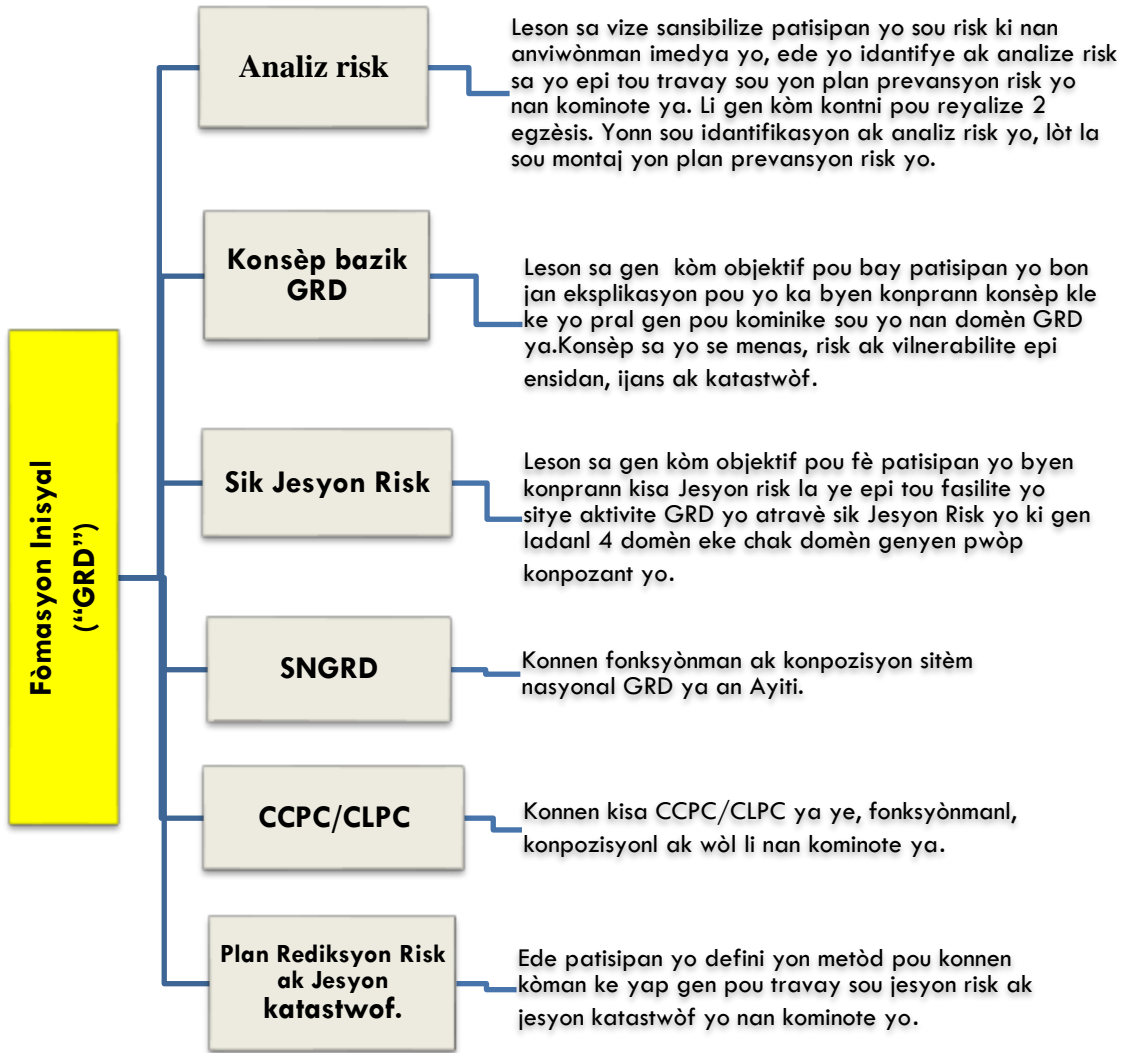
Fòmasyon Inisyal ("GRD")

Analiz risk

Leson sa vize sansibilize patisipan yo sou risk ki nan anviwònman imedya yo, ede yo idantifye ak analize risk sa yo epi tou travay sou yon plan prevansyon risk yo nan kominote ya. Li gen kòm kontni pou reyalize 2 egzèsis. Yonn sou idantifikasyon ak analiz risk yo, lòt la sou montaj yon plan prevansyon risk yo.

Konsèp bazik GRD

Leson sa gen kòm objektif pou bay patisipan yo bon jan eksplikasyon pou yo ka byen konprann konsèp kle ke yo pral gen pou kominike sou yo nan domèn GRD ya.Konsèp sa yo se menas, risk ak vilnerabilite epi ensidan, ijans ak katastwòf.

Sik Jesyon Risk

Leson sa gen kòm objektif pou fè patisipan yo byen konprann kisa Jesyon risk la ye epi tou fasilite yo sitye aktivite GRD yo atravè sik Jesyon Risk yo ki gen ladanl 4 domèn eke chak domèn genyen pwòp konpozant yo.

SNGRD

Konnen fonksyònman ak konpozisyon sitèm nasyonal GRD ya an Ayiti.

CCPC/CLPC

Konnen kisa CCPC/CLPC ya ye, fonksyònmanl, konpozisyonl ak wòl li nan kominote ya.

Plan Rediksyon Risk ak Jesyon katastwof.

Ede patisipan yo defini yon metòd pou konnen kòman ke yap gen pou travay sou jesyon risk ak jesyon katastwòf yo nan kominote yo.